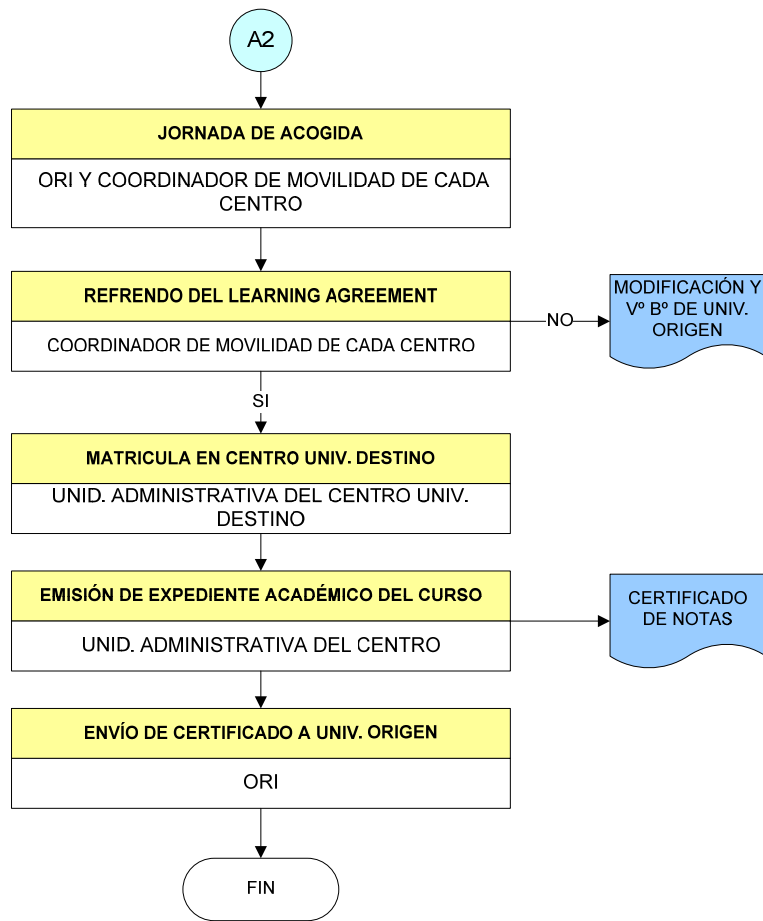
A2

JORNADA DE ACOGIDA

ORI Y COORDINADOR DE MOVILIDAD DE CADA CENTRO

REFRENDO DEL LEARNING AGREEMENT

COORDINADOR DE MOVILIDAD DE CADA CENTRO

NO

MODIFICACIÓN Y Vº Bº DE UNIV. ORIGEN

SI

MATRICULA EN CENTRO UNIV. DESTINO

UNID. ADMINISTRATIVA DEL CENTRO UNIV. DESTINO

EMISIÓN DE EXPEDIENTE ACADÉMICO DEL CURSO

UNID. ADMINISTRATIVA DEL CENTRO

CERTIFICADO DE NOTAS

ENVÍO DE CERTIFICADO A UNIV. ORIGEN

ORI

FIN